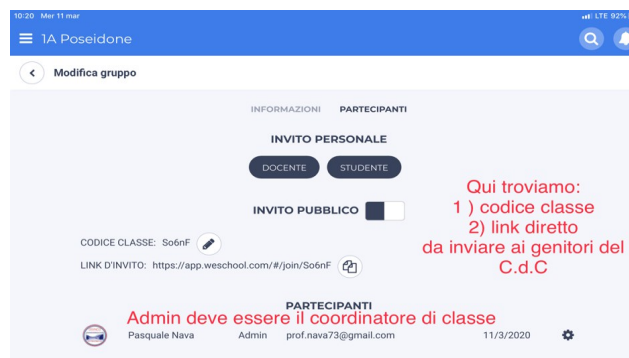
10:20 Mer 11 mar
LTE 92%

1A Poseidone

Modifica gruppo

INFORMAZIONI PARTECIPANTI

INVITO PERSONALE

DOCENTE STUDENTE

INVITO PUBBLICO

CODICE CLASSE: So6nF

LINK D'INVITO: https://app.weschool.com/#/join/So6nF

Qui troviamo:
1 ) codice classe
2) link diretto
da inviare ai genitori del
C.d.C

PARTECIPANTI

Admin deve essere il coordinatore di classe

Pasquale Nava Admin prof.nava73@gmail.com 11/3/2020